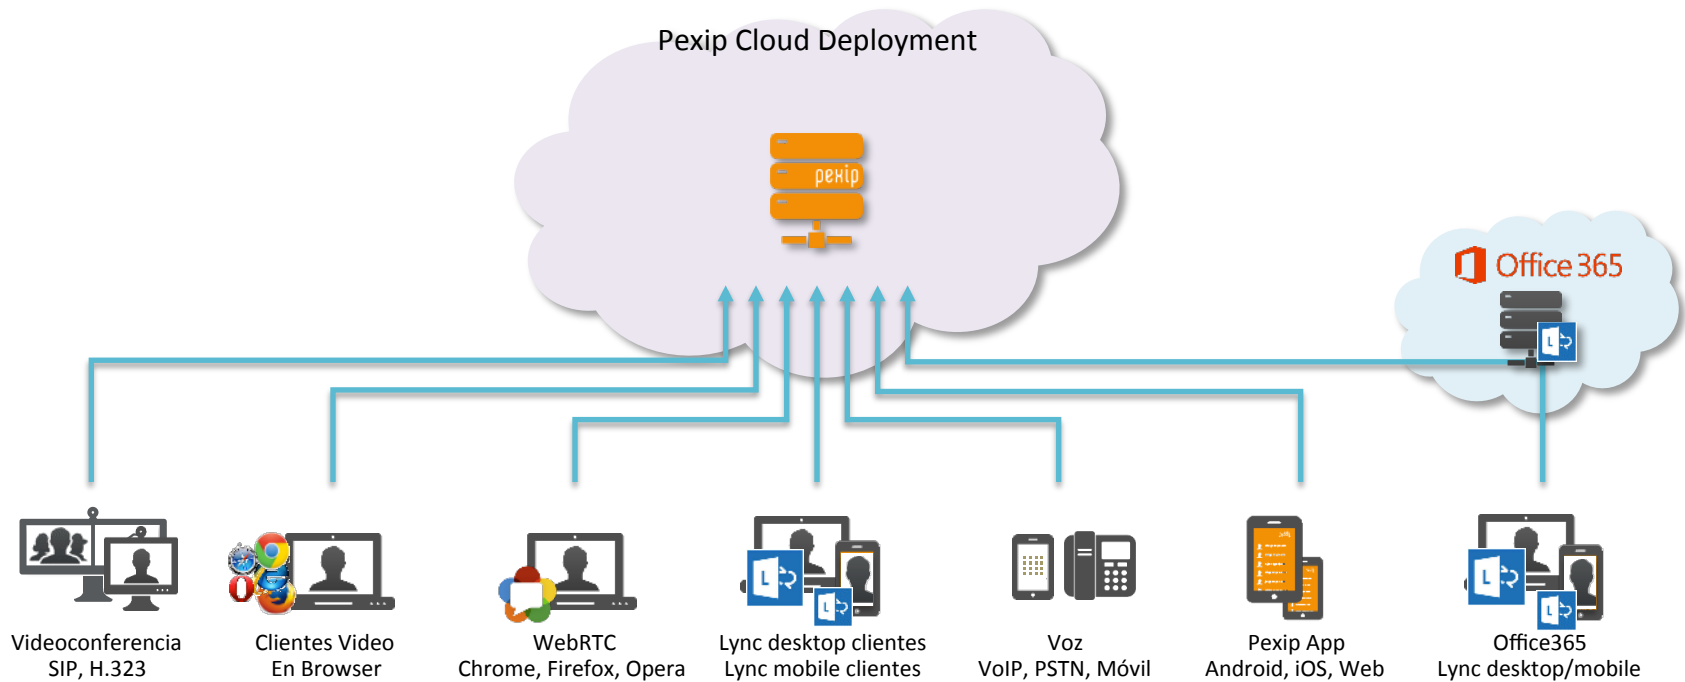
Pexip Cloud Deployment

pexip

Office 365

Videoconferencia
SIP, H.323

Clientes Video
En Browser

WebRTC
Chrome, Firefox, Opera

Lync desktop clientes
Lync mobile clientes

Voz
VoIP, PSTN, Móvil

Pexip App
Android, iOS, Web

Office365
Lync desktop/mobile